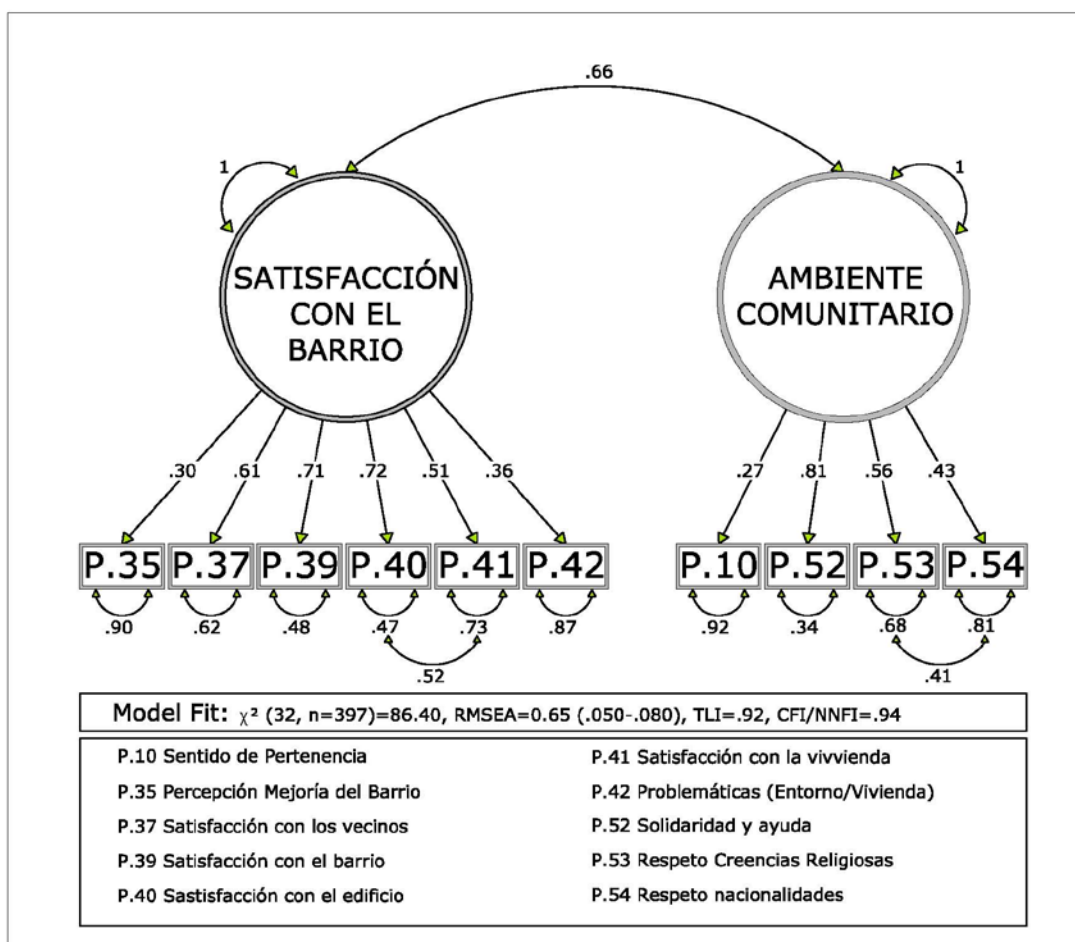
.66

1

1

SATISFACCIÓN CON EL BARRIO

AMBIENTE COMUNITARIO

.30 .61 .71 .72 .51 .36

.27 .81 .56 .43

P.35 P.37 P.39 P.40 P.41 P.42

P.10 P.52 P.53 P.54

.90 .62 .48 .47 .73 .87

.52

.92 .34 .68 .81

.41

Model Fit: $\chi^2$ (32, n=397)=86.40, RMSEA=0.65 (.050-.080), TLI=.92, CFI/NNFI=.94

P.10 Sentido de Pertenencia

P.35 Percepción Mejoría del Barrio

P.37 Satisfacción con los vecinos

P.39 Satisfacción con el barrio

P.40 Sastisfacción con el edificio

P.41 Satisfacción con la vivvienda

P.42 Problemáticas (Entorno/Vivienda)

P.52 Solidaridad y ayuda

P.53 Respeto Creencias Religiosas

P.54 Respeto nacionalidades